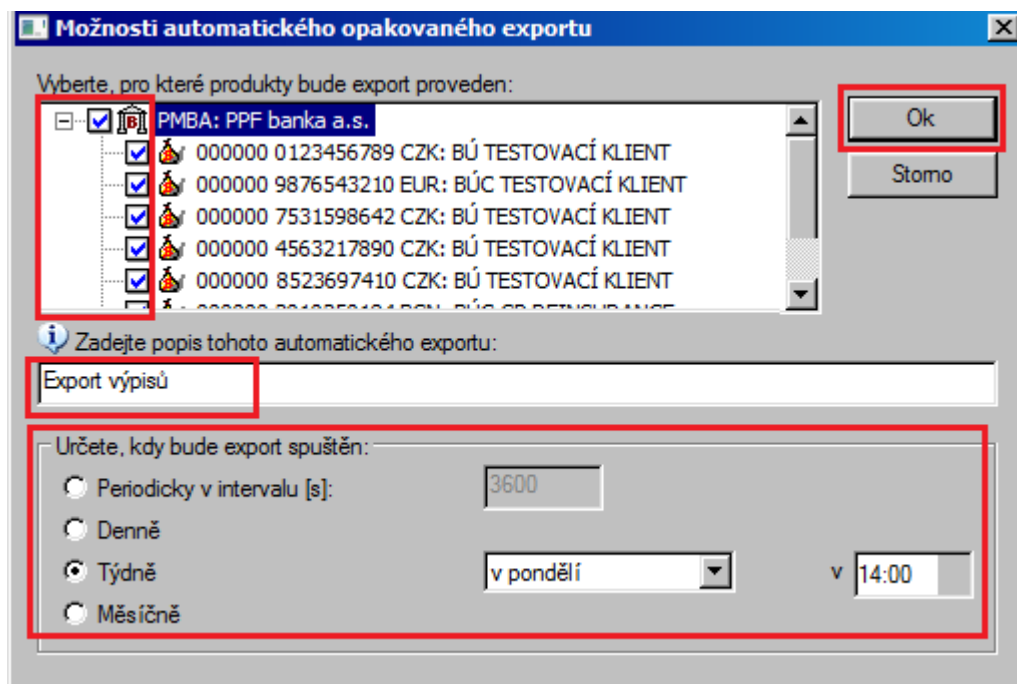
Možnosti automatického opakovaného exportu

Vyberte, pro které produkty bude export proveden:

PMBA: PPF banka a.s.
000000 0123456789 CZK: BÚ TESTOVACÍ KLIENT
000000 9876543210 EUR: BÚC TESTOVACÍ KLIENT
000000 7531598642 CZK: BÚ TESTOVACÍ KLIENT
000000 4563217890 CZK: BÚ TESTOVACÍ KLIENT
000000 8523697410 CZK: BÚ TESTOVACÍ KLIENT
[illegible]

Ok
Storno

Zadejte popis tohoto automatického exportu:
Export výpisů

Určete, kdy bude export spuštěn:
Periodicky v intervalu [s]: 3600
Denně
Týdně v pondělí v 14:00
Měsíčně